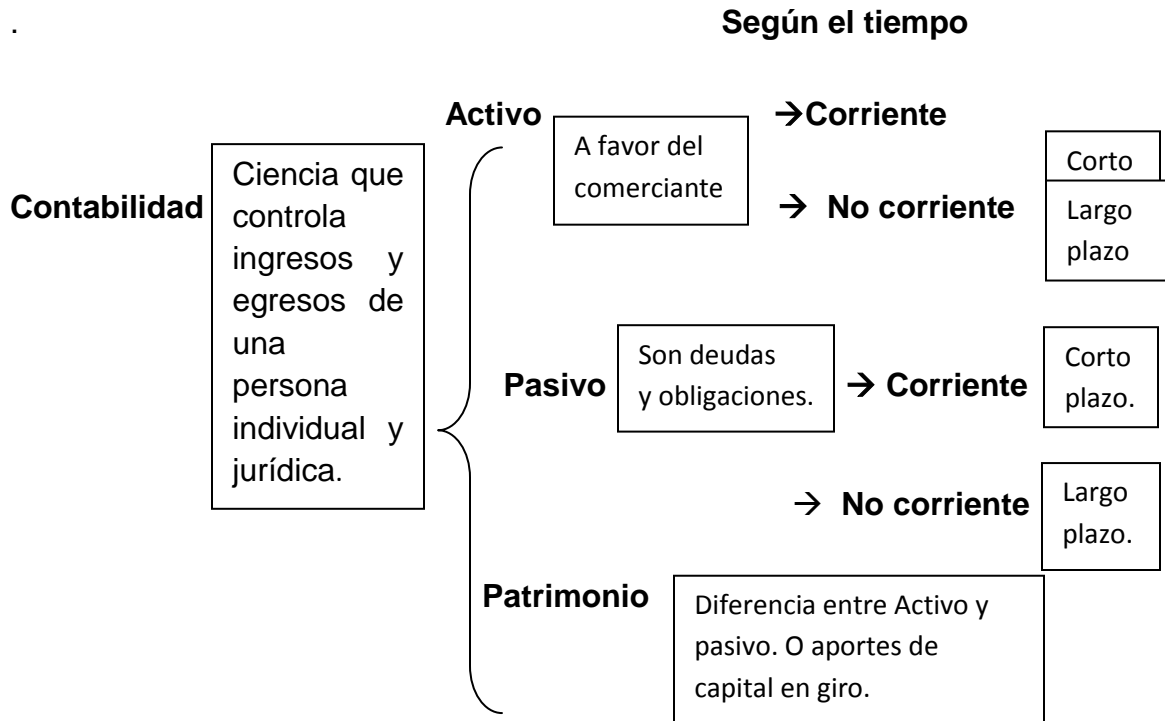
.

Según el tiempo

Contabilidad

Ciencia que controla ingresos y egresos de una persona individual y jurídica.

Activo

A favor del comerciante

→Corriente

Corto

→ No corriente

Largo plazo

Pasivo

Son deudas y obligaciones.

→ Corriente

Corto plazo.

→ No corriente

Largo plazo.

Patrimonio

Diferencia entre Activo y pasivo. O aportes de capital en giro.